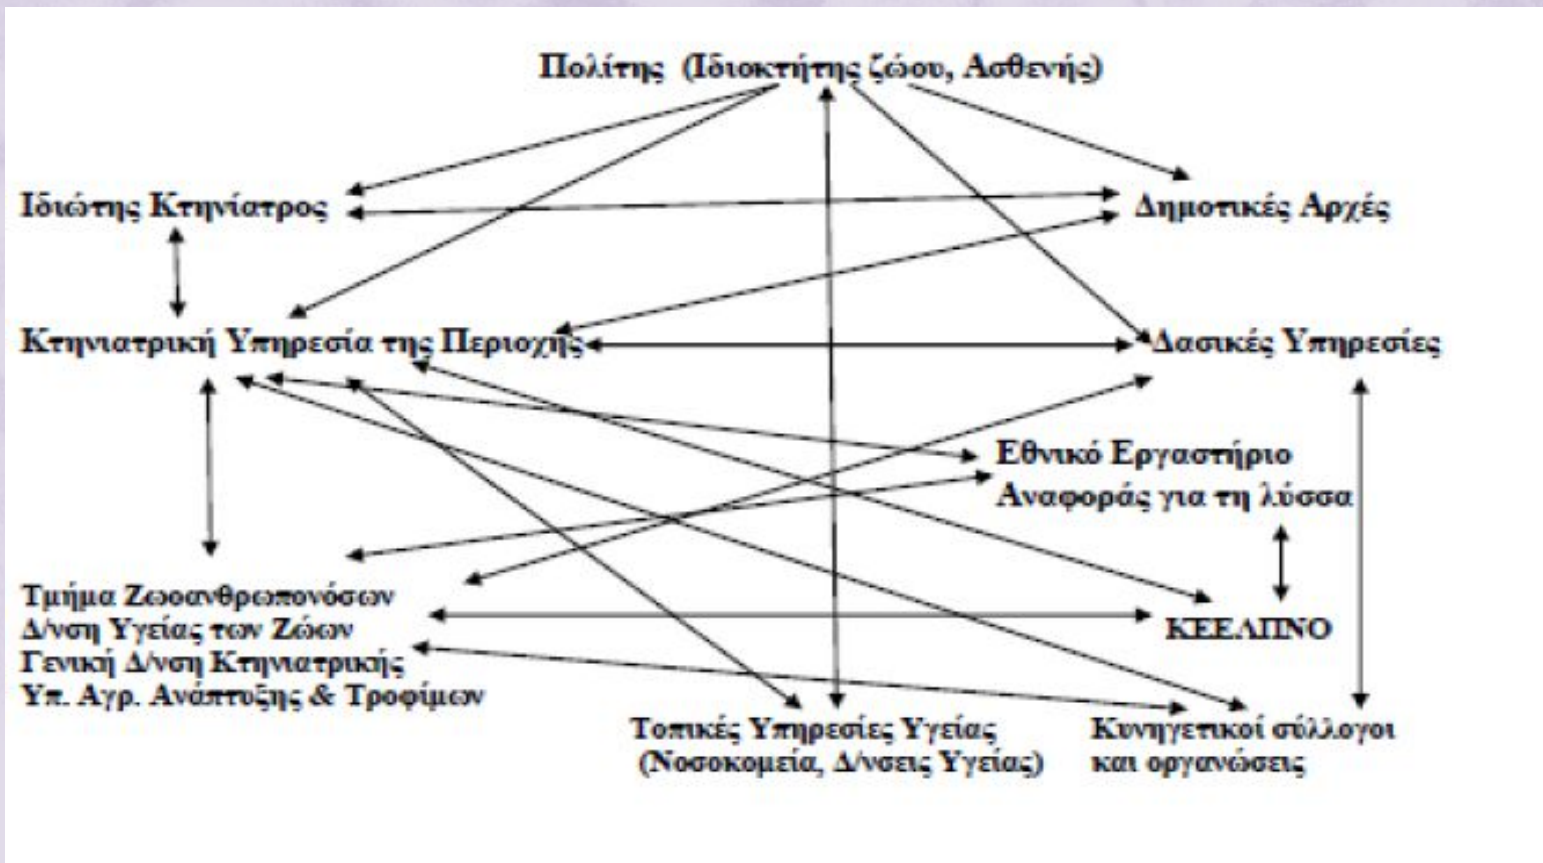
Πολίτης (Ιδιοκτήτης ζώου, Ασθενής)

Ιδιώτης Κτηνίατρος

Δημοτικές Αρχές

Κτηνιατρική Υπηρεσία της Περιοχής

Δασικές Υπηρεσίες

Εθνικό Εργαστήριο Αναφοράς για τη λύσσα

Τμήμα Ζωοανθρωπονόσων
Δ/νση Υγείας των Ζώων
Γενική Δ/νση Κτηνιατρικής
Υπ. Αγρ. Ανάπτυξης & Τροφίμων

ΚΕΕΛΠΝΟ

Τοπικές Υπηρεσίες Υγείας (Νοσοκομεία, Δ/νσεις Υγείας)

Κυνηγετικοί σύλλογοι και οργανώσεις